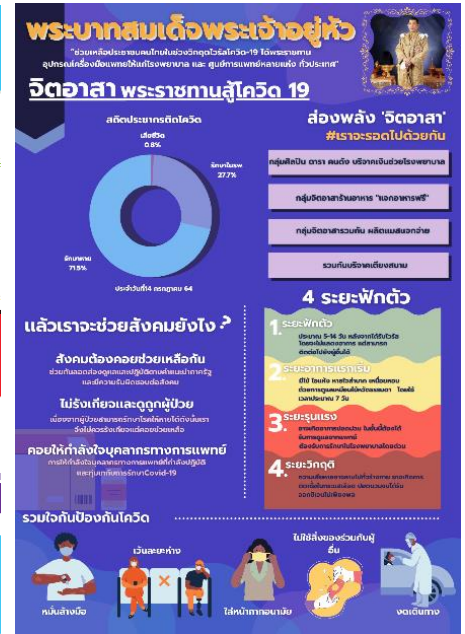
พระบาทสมเด็จพระเจ้าอยู่หัว

"ช่วยเหลือประชาชนคนไทยในช่วงวิกฤตไวรัสโควิด-19 ได้พระราชทานอุปกรณ์เครื่องมือแพทย์ให้แก่โรงพยาบาล และ ศูนย์การแพทย์หลายแห่ง ทั่วประเทศ"

จิตอาสา พระราชทานสู้โควิด 19

สถิติประชากรติดโควิด

เสียชีวิต 0.8%

รักษาในรพ. 27.7%

รักษาหาย 71.5%

ประจำวันที่4 กรกฎาคม 64

ส่องพลัง 'จิตอาสา'

#เราจะรอดไปด้วยกัน

กลุ่มศิลปิน ดารา คนดัง บริจาคเงินช่วยโรงพยาบาล

กลุ่มจิตอาสาร้านอาหาร "แจกอาหารฟรี"

กลุ่มจิตอาสารวมกัน ผลิตแมสแจกจ่าย

รวมกันบริจาคเตียงสนาม

แล้วเราจะช่วยสังคมยังไง ?

สังคมต้องคอยช่วยเหลือกัน

ช่วยกันสอดส่องดูแลและปฏิบัติตามคำแนะนำภาครัฐ และมีความรับผิดชอบต่อสังคม

ไม่รังเกียจและดูถูกผู้ป่วย

เนื่องจากผู้ป่วยสามารถรักษาโรคให้หายได้ดังนั้นเราจึงไม่ควรรังเกียจและคอยช่วยเหลือ

คอยให้กำลังใจบุคลากรทางการแพทย์

การให้กำลังใจบุคลากรทางการแพทย์ที่ทำสังปฏิบัติและทุ่มเทในการรักษาCovid-19

4 ระยะฟักตัว

1. ระยะฟักตัว
ประมาณ 5-14 วัน หลังจากได้รับไวรัส โดยจะไม่แสดงอาการ แต่สามารถติดต่อไปยังผู้อื่นได้

2. ระยะอาการแรกเริ่ม
มีไข้ ไอแห้ง หายใจลำบาก เหนื่อยหอบ ถ้าอาการรุนแรงเพิ่มขึ้นให้รีบพบแพทย์ โดยใช้เวลาประมาณ 7 วัน

3. ระยะรุนแรง
อาจเกิดอาการปอดอักเสบ ในขั้นนี้ต้องได้รับการดูแลจากแพทย์ ต้องรักษาในโรงพยาบาลอย่างใกล้ชิด

4. ระยะวิกฤติ
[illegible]

รวมใจกันป้องกันโควิด

เว้นระยะห่าง

ไม่ใช้สิ่งของร่วมกับผู้อื่น

หมั่นล้างมือ

ใส่หน้ากากอนามัย

งดเดินทาง